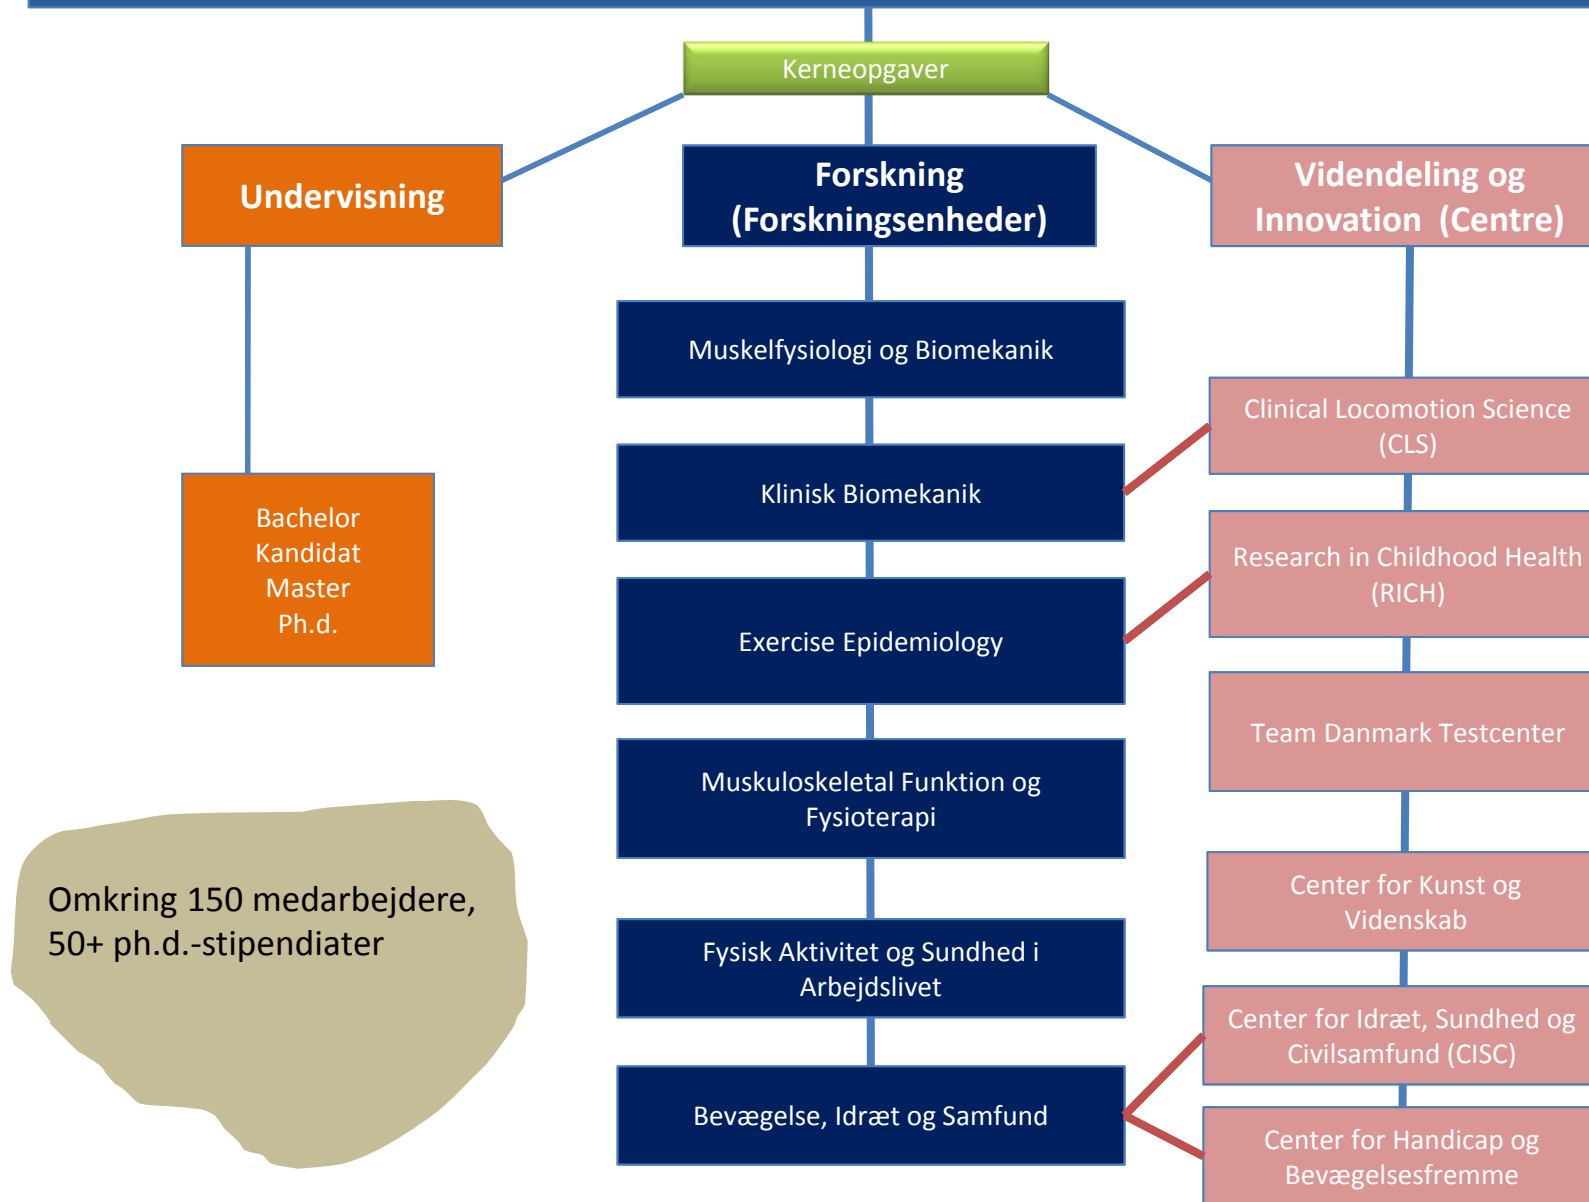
Kerneopgaver

Undervisning

Bachelor
Kandidat
Master
Ph.d.

Forskning (Forskningsenheder)

Muskelfysiologi og Biomekanik

Klinisk Biomekanik

Exercise Epidemiology

Muskuloskeletal Funktion og Fysioterapi

Fysisk Aktivitet og Sundhed i Arbejdslivet

Bevægelse, Idræt og Samfund

Videndeling og Innovation (Centre)

Clinical Locomotion Science (CLS)

Research in Childhood Health (RICH)

Team Danmark Testcenter

Center for Kunst og Videnskab

Center for Idræt, Sundhed og Civilsamfund (CISC)

Center for Handicap og Bevægelsesfremme

Omkring 150 medarbejdere, 50+ ph.d.-stipendiater